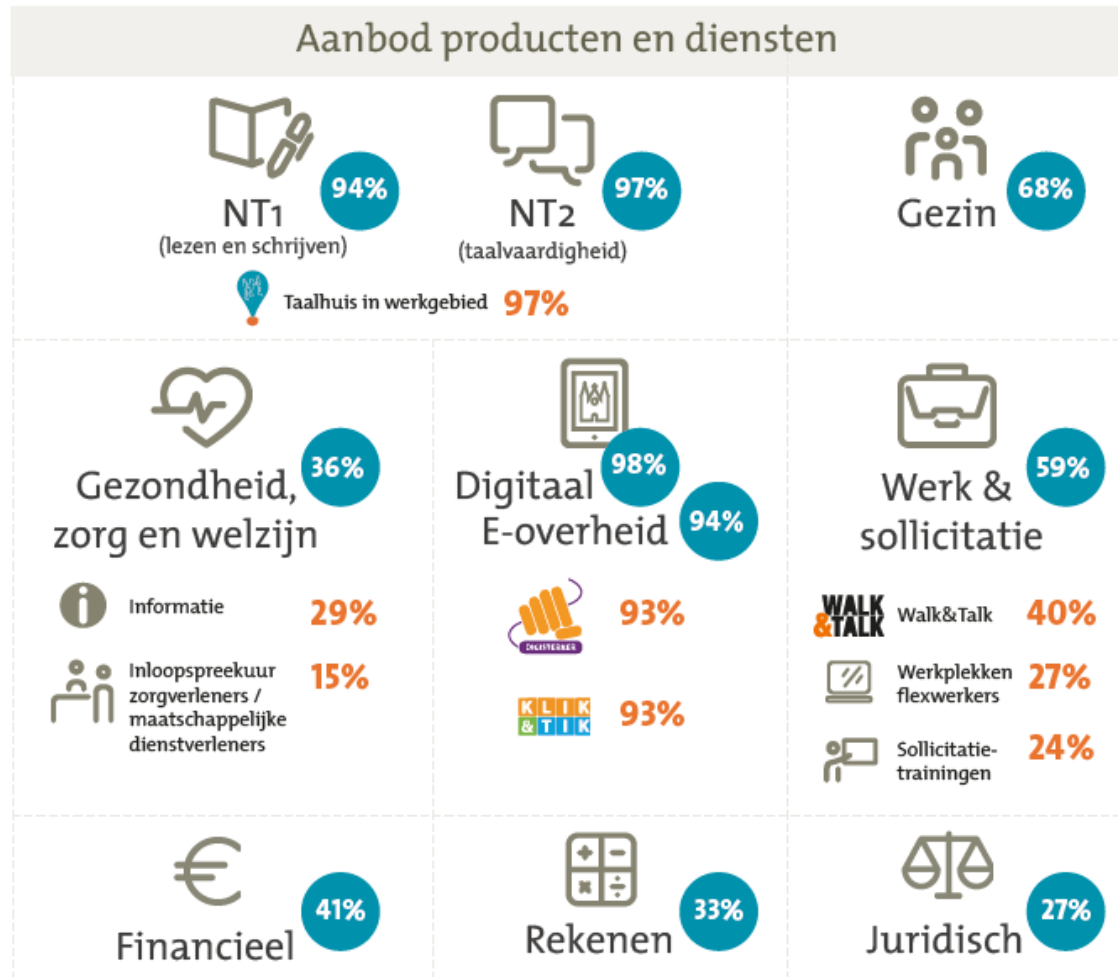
Aanbod producten en diensten

94%
NT1
(lezen en schrijven)

97%
NT2
(taalvaardigheid)

Taalhuis in werkgebied 97%

68%
Gezin

36%
Gezondheid, zorg en welzijn

Informatie 29%

Inloopspreekuur zorgverleners / maatschappelijke dienstverleners 15%

98%
Digitaal
94%
E-overheid

DIGISTERKER 93%

KLIK & TIK 93%

59%
Werk & sollicitatie

WALK &TALK Walk&Talk 40%

Werkplekken flexwerkers 27%

Sollicitatietrainingen 24%

€
41%
Financieel

33%
Rekenen

27%
Juridisch